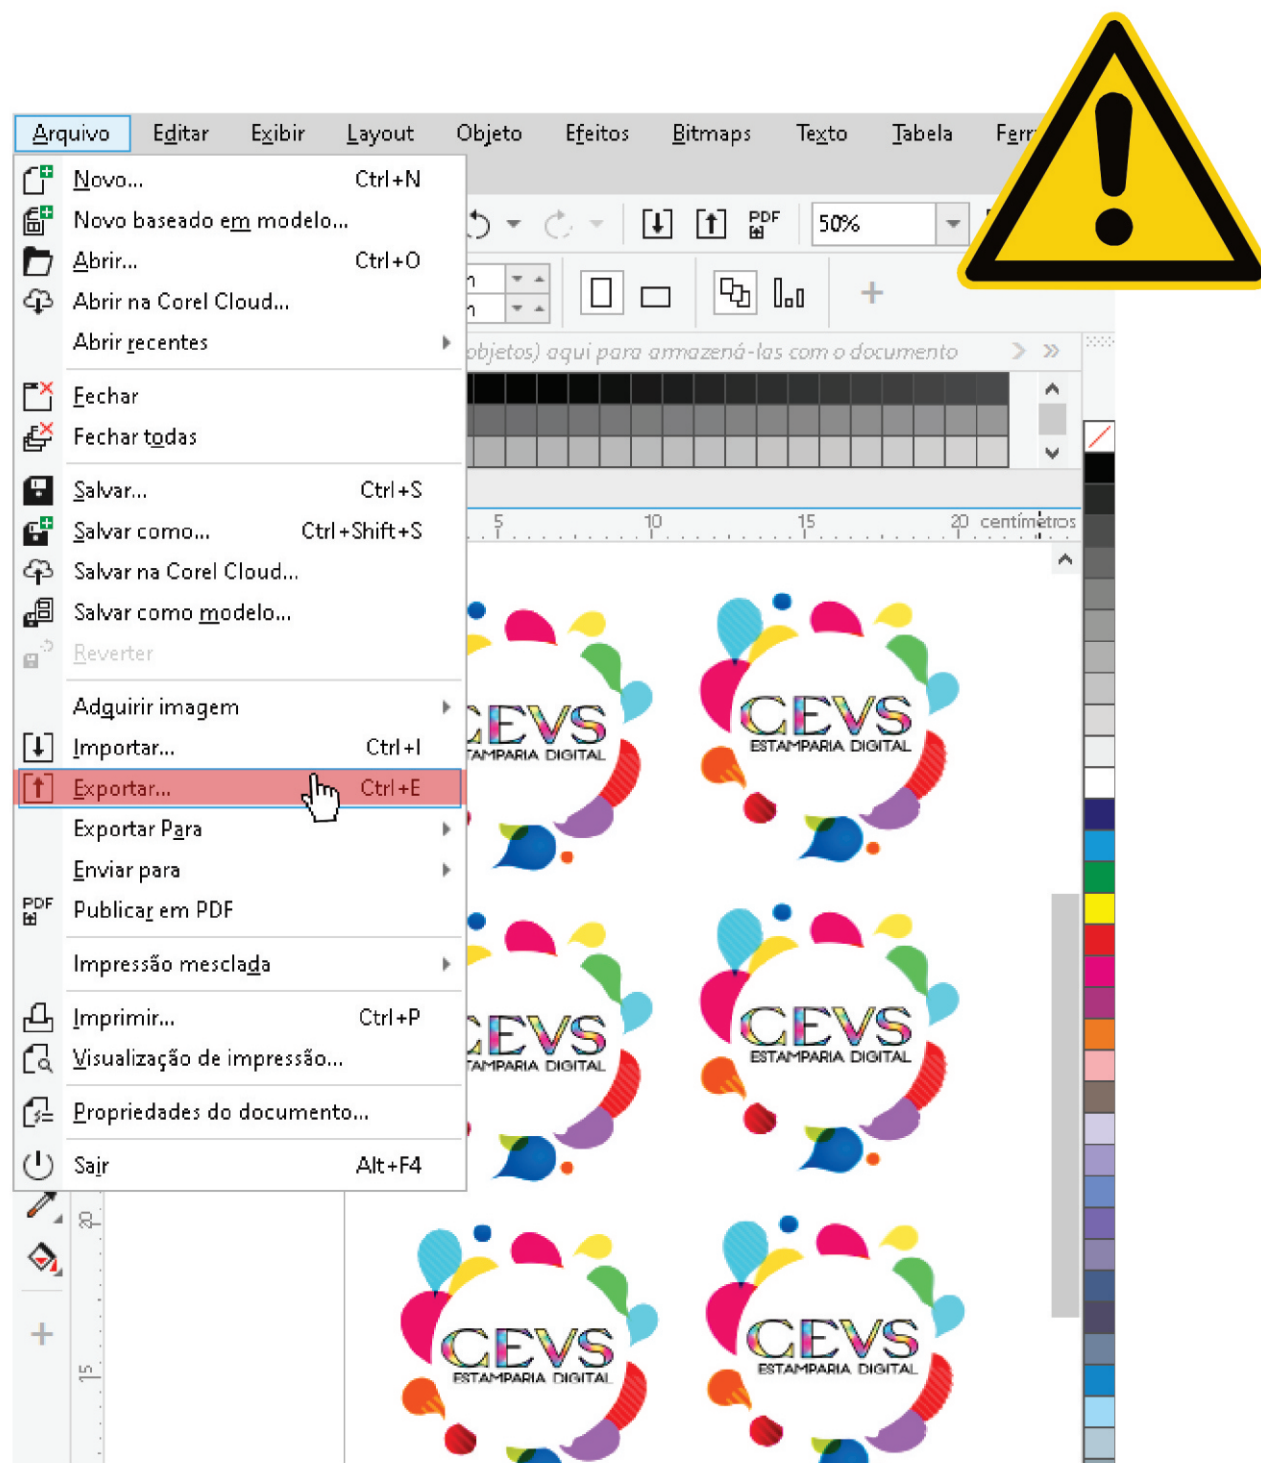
Arquivo Editar Exibir Layout Objeto Efeitos Bitmaps Texto Tabela Ferr

Novo... Ctrl+N
Novo baseado em modelo...
Abrir... Ctrl+O
Abrir na Corel Cloud...
Abrir recentes
Fechar
Fechar todas
Salvar... Ctrl+S
Salvar como... Ctrl+Shift+S
Salvar na Corel Cloud...
Salvar como modelo...
Reverter
Adquirir imagem
Importar... Ctrl+I
Exportar... Ctrl+E
Exportar Para
Enviar para
Publicar em PDF
Impressão mesclada
Imprimir... Ctrl+P
Visualização de impressão...
Propriedades do documento...
Sair Alt+F4

PDF
50%
objetos) aqui para armazená-las com o documento
5 10 15 20 centímetros

CEVS ESTAMPARIA DIGITAL
CEVS ESTAMPARIA DIGITAL
CEVS ESTAMPARIA DIGITAL
CEVS ESTAMPARIA DIGITAL
CEVS ESTAMPARIA DIGITAL
CEVS ESTAMPARIA DIGITAL